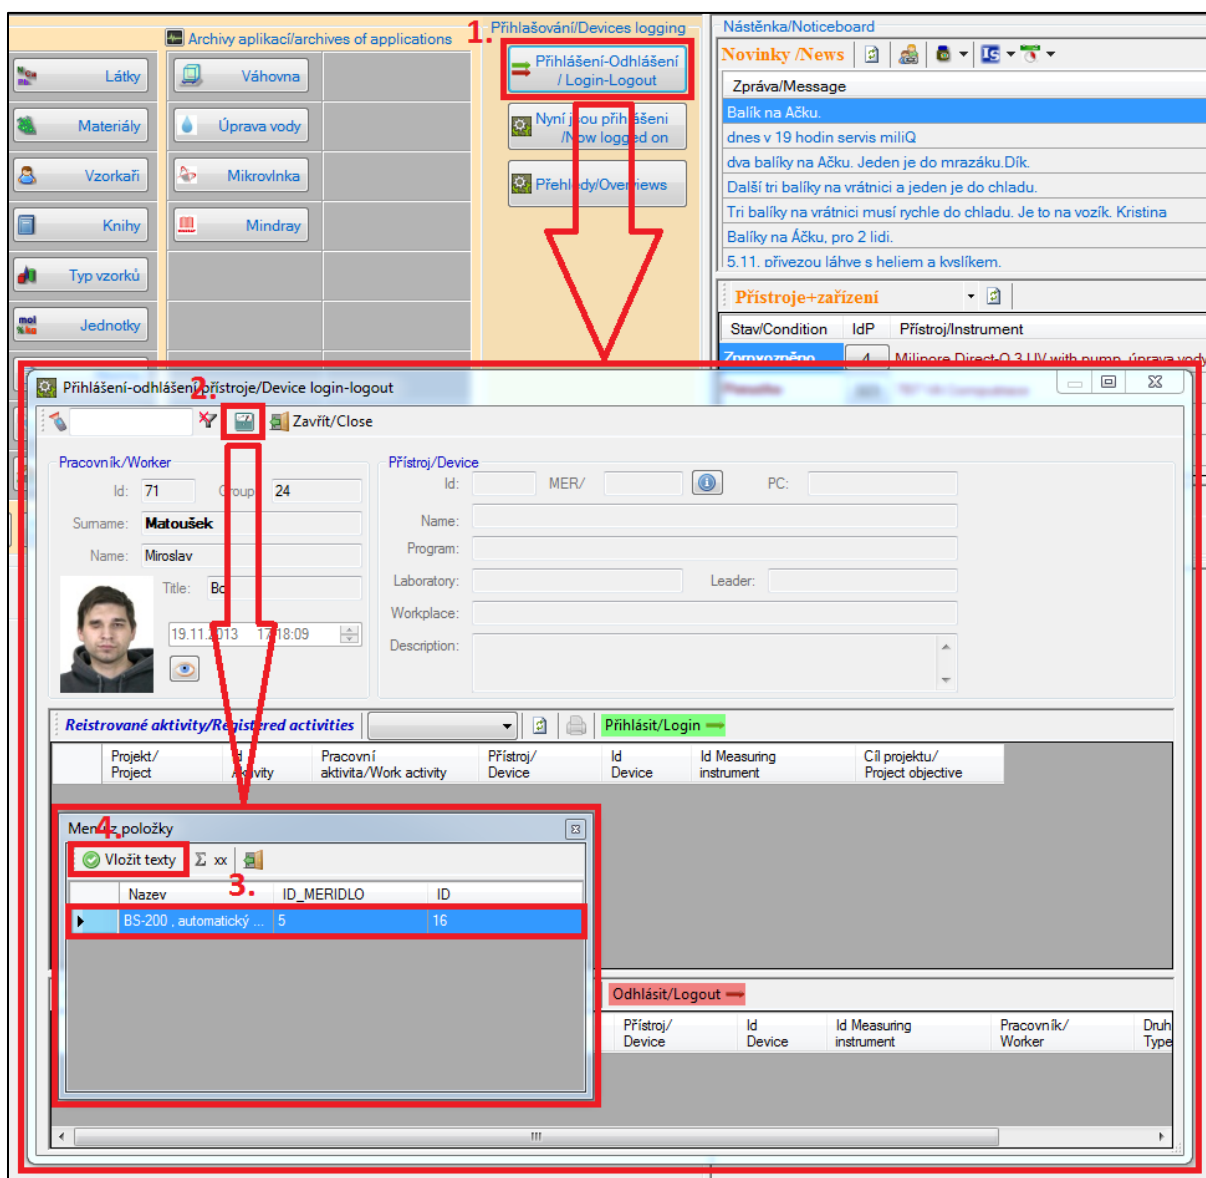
Archivy aplikací/archives of applications

1. Přihlašování/Devices logging

Nástěnka/Noticeboard

Látky
Materiály
Vzorkaři
Knihy
Typ vzorků
Jednotky

Váhovna
Úprava vody
Mikrovlnka
Mindray

Přihlášení-Odhlášení / Login-Logout
Nyní jsou přihlášeni /Now logged on
Přehledy/Overviews

Novinky /News

Zpráva/Message
Balík na Áčku.
dnes v 19 hodin servis miliQ
dva balíky na Áčku. Jeden je do mrazáku.Dík.
Další tři balíky na vrátnici a jeden je do chladu.
Tri balíky na vrátnici musí rychle do chladu. Je to na vozík. Kristina
Balíky na Áčku, pro 2 lidi.
5.11. přivezou láhve s heliem a kyslíkem.

Přístroje+zařízení

Stav/Condition | IdP | Přístroj/Instrument
Zprovozněno | 4 | Milipore Direct-Q 3 UV with pump, úprava vody

Přihlášení-odhlášení 2. přístroje/Device login-logout

Zavřít/Close

Pracovník/Worker
Id: 71
Group: 24
Surname: Matoušek
Name: Miroslav
Title: Bc
19.11.2013 17:18:09

Přístroj/Device
Id:
MER/
PC:
Name:
Program:
Laboratory:
Leader:
Workplace:
Description:

Reistrované aktivity/Registered activities

Přihlásit/Login

| Projekt/ Project | Id Activity | Pracovní aktivita/Work activity | Přístroj/ Device | Id Device | Id Measuring instrument | Cíl projektu/ Project objective |

Menu 4. z položky

Vložit texty
Σ xx

3.

| | Nazev | ID_MERIDLO | ID |
|---|---|---|---|
| ▶ | BS-200 , automatický ... | 5 | 16 |

Odhlásit/Logout

| Přístroj/ Device | Id Device | Id Measuring instrument | Pracovník/ Worker | Druh Type |